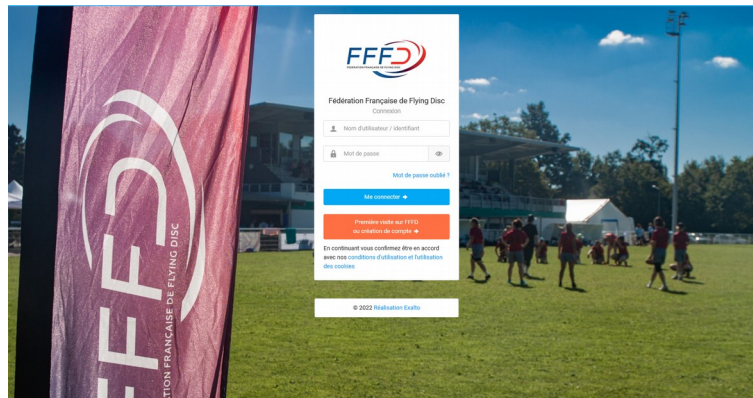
FFFD
FÉDÉRATION FRANÇAISE DE FLYING DISC

Fédération Française de Flying Disc
Connexion

Nom d'utilisateur / identifiant

Mot de passe

Mot de passe oublié ?

Me connecter →

Première visite sur FFFD
ou création de compte →

En continuant vous confirmez être en accord avec nos conditions d'utilisation et l'utilisation des cookies

© 2022 Réalisation Exalto

FFFD
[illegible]ATION FRANÇAISE DE FLYING DISC